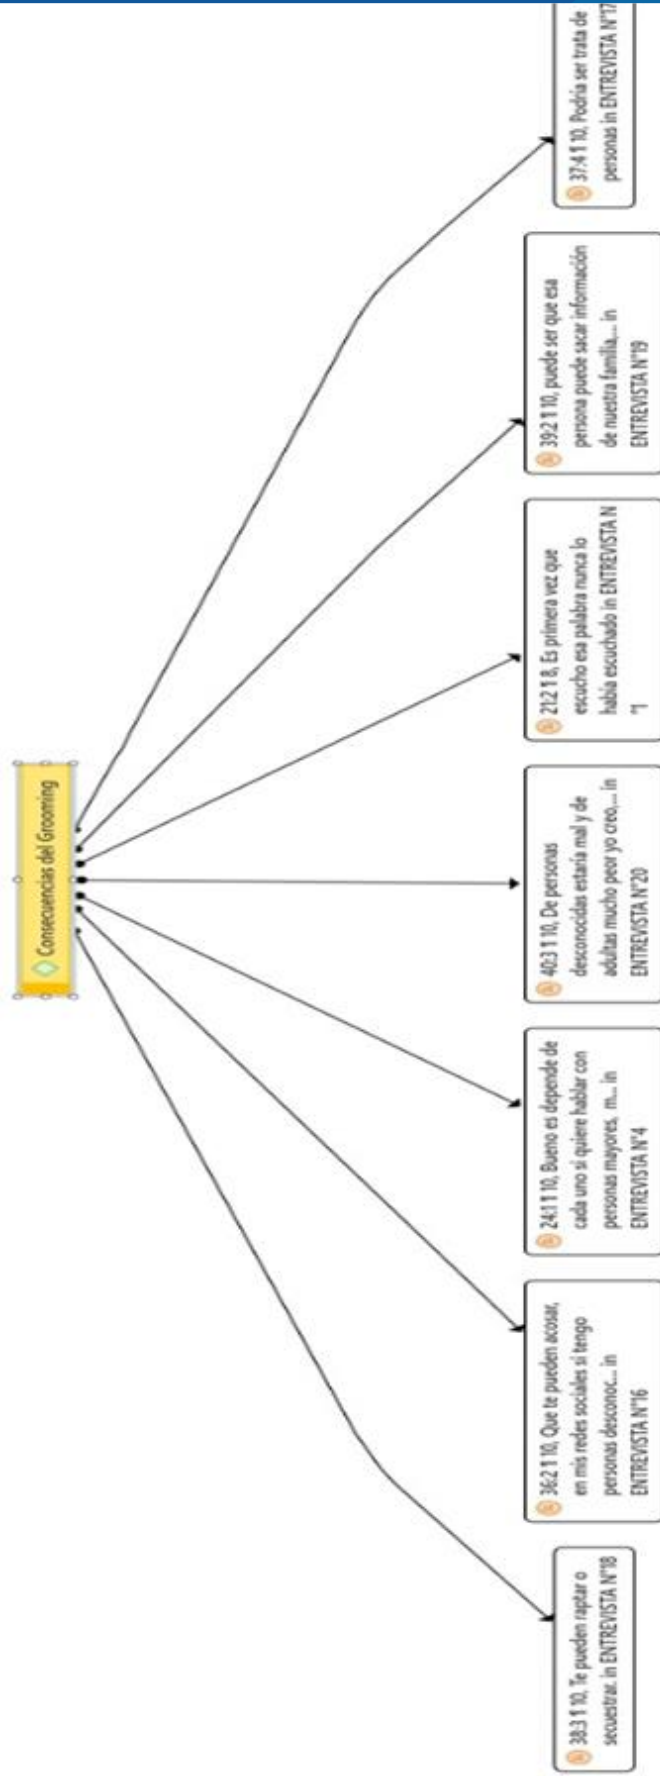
Consecuencias del Grooming

37:4 1 10, Podría ser trata de personas in ENTREVISTA N°17

39:2 1 10, puede ser que esa persona puede sacar información de nuestra familia,... in ENTREVISTA N°19

21:2 1 8, Es primera vez que escucho esa palabra nunca lo había escuchado in ENTREVISTA N °1

40:3 1 10, De personas desconocidas estaría mal y de adultas mucho peor yo creo,... in ENTREVISTA N°20

24:1 1 10, Bueno es depende de cada uno si quiere hablar con personas mayores, m... in ENTREVISTA N°4

36:2 1 10, Que te pueden acosar, en mis redes sociales si tengo personas desconoc... in ENTREVISTA N°16

38:3 1 10, Te pueden raptar o secuestrar. in ENTREVISTA N°18